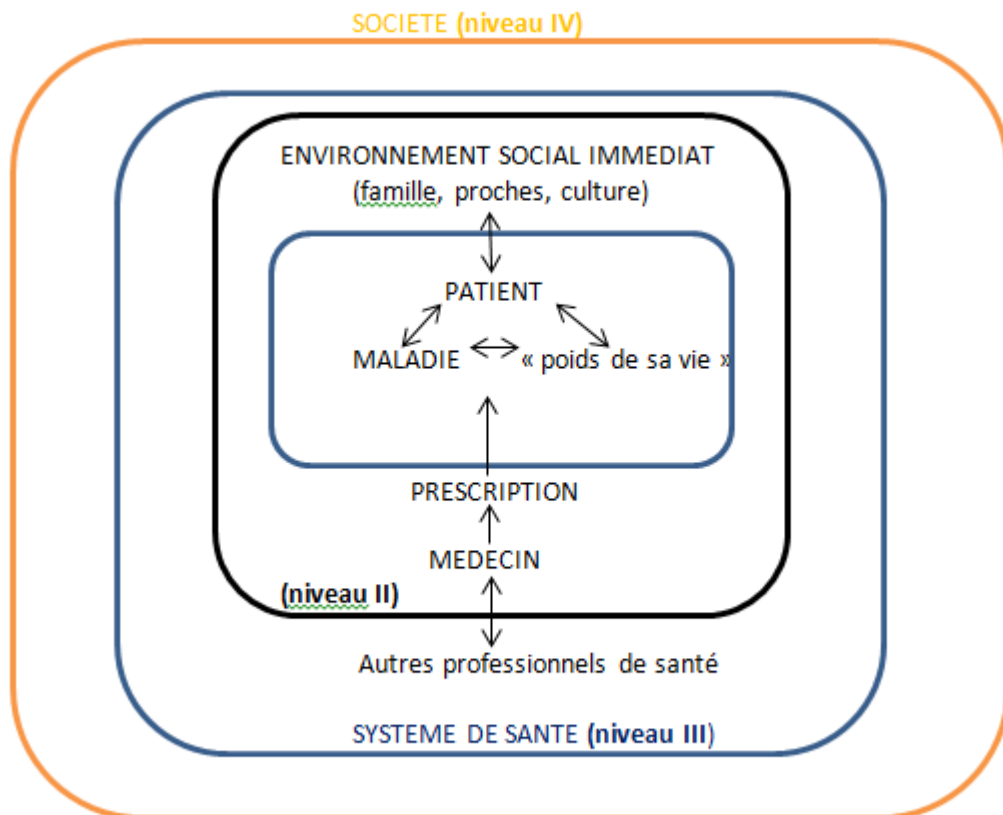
SOCIETE (niveau IV)

ENVIRONNEMENT SOCIAL IMMEDIAT
(famille, proches, culture)

PATIENT

MALADIE

« poids de sa vie »

PRESCRIPTION

MEDECIN

(niveau II)

Autres professionnels de santé

SYSTEME DE SANTE (niveau III)